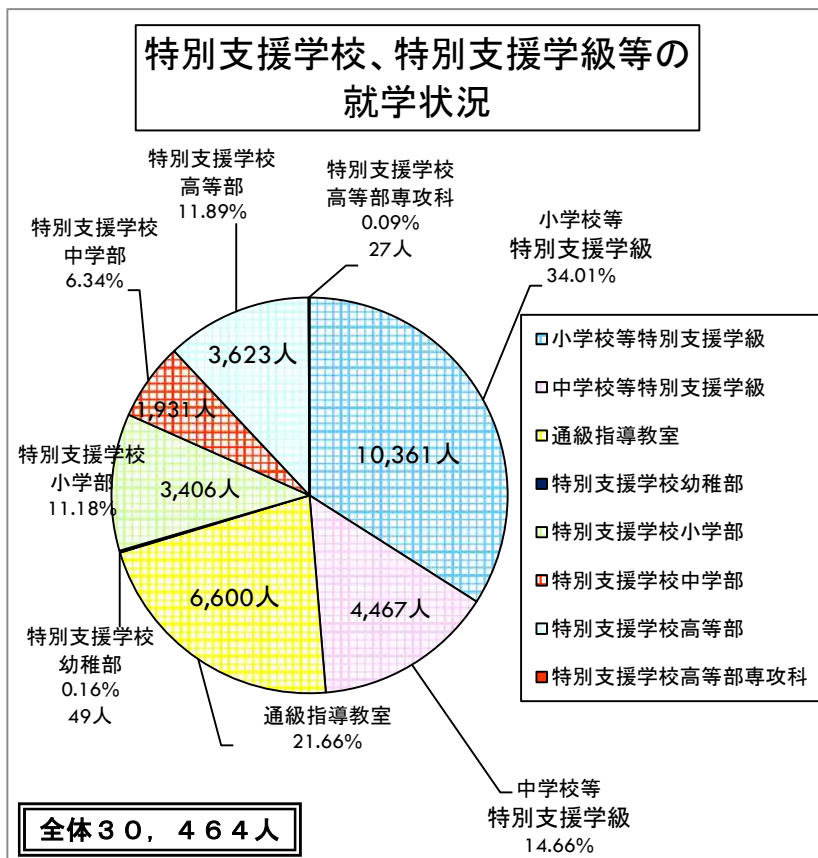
特別支援学校、特別支援学級等の
就学状況

特別支援学校
高等部
11.89%

特別支援学校
高等部専攻科
0.09%
27人

小学校等
特別支援学級
34.01%

特別支援学校
中学部
6.34%

3,623人

1,931人

10,361人

特別支援学校
小学部
11.18%

3,406人

6,600人

4,467人

特別支援学校
幼稚部
0.16%
49人

通級指導教室
21.66%

中学校等
特別支援学級
14.66%

小学校等特別支援学級
中学校等特別支援学級
通級指導教室
特別支援学校幼稚部
特別支援学校小学部
特別支援学校中学部
特別支援学校高等部
特別支援学校高等部専攻科

全体３０，４６４人